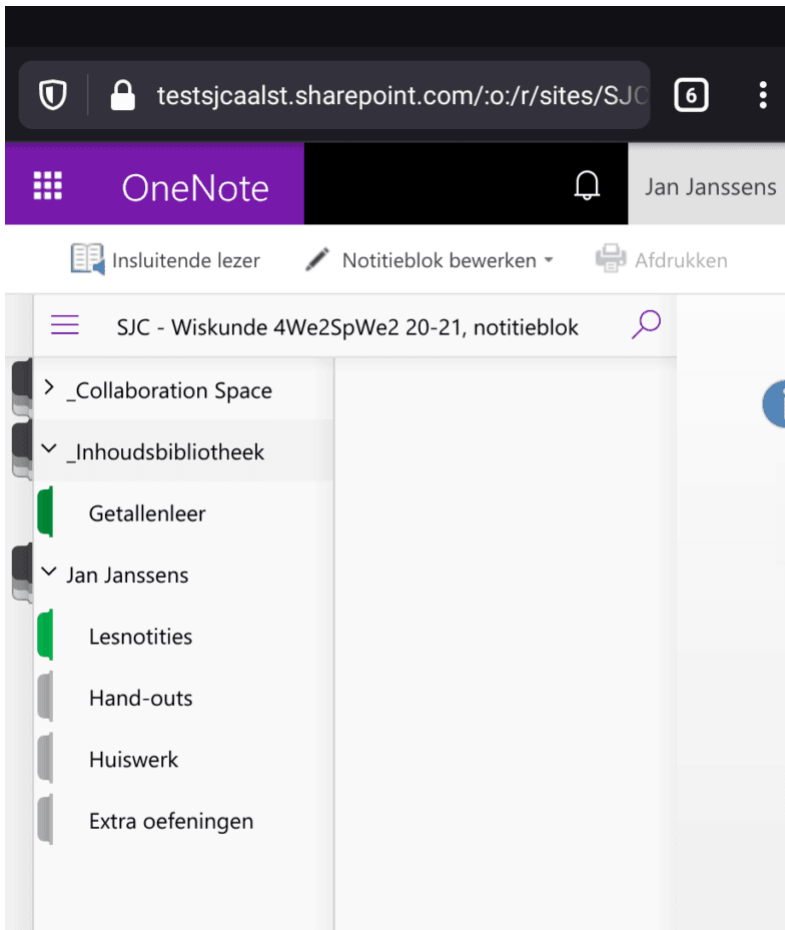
testsjcaalst.sharepoint.com/:o:/r/sites/SJC

6

OneNote

Jan Janssens

Insluitende lezer

Notitieblok bewerken

Afdrukken

SJC - Wiskunde 4We2SpWe2 20-21, notitieblok

_Collaboration Space

_Inhoudsbibliotheek

Getallenleer

Jan Janssens

Lesnotities

Hand-outs

Huiswerk

Extra oefeningen